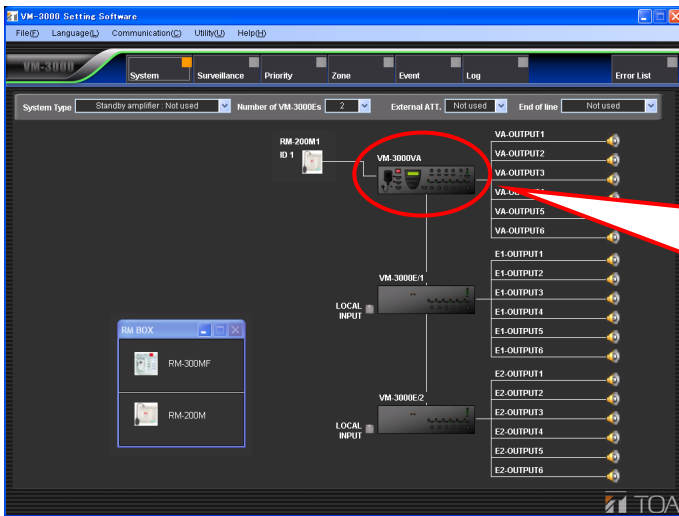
VM-3000 Setting Software

File(F) Language(L) Communication(C) Utility(U) Help(H)

VM-3000

System Surveillance Priority Zone Event Log Error List

System Type Standby amplifier : Not used Number of VM-3000Es 2 External ATT. Not used End of line Not used

RM-200M1
ID 1

VM-3000VA

VA-OUTPUT1
VA-OUTPUT2
VA-OUTPUT3
VA-OU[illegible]
VA-OUTPUT5
VA-OUTPUT6

VM-3000E/1

LOCAL INPUT

E1-OUTPUT1
E1-OUTPUT2
E1-OUTPUT3
E1-OUTPUT4
E1-OUTPUT5
E1-OUTPUT6

RM BOX

RM-300MF

RM-200M

VM-3000E/2

LOCAL INPUT

E2-OUTPUT1
E2-OUTPUT2
E2-OUTPUT3
E2-OUTPUT4
E2-OUTPUT5
E2-OUTPUT6

TOA